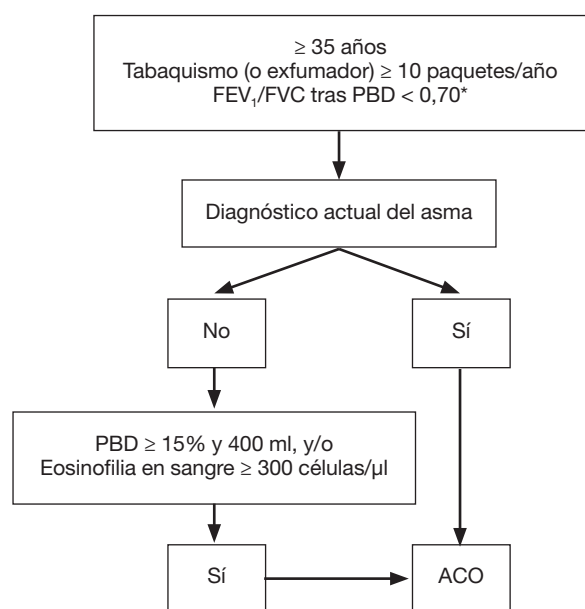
$\geq$ 35 años
Tabaquismo (o exfumador) $\geq$ 10 paquetes/año
$FEV_1$/FVC tras PBD < 0,70*

Diagnóstico actual del asma

No

Sí

PBD $\geq$ 15% y 400 ml, y/o
Eosinofilia en sangre $\geq$ 300 células/µl

Sí

ACO